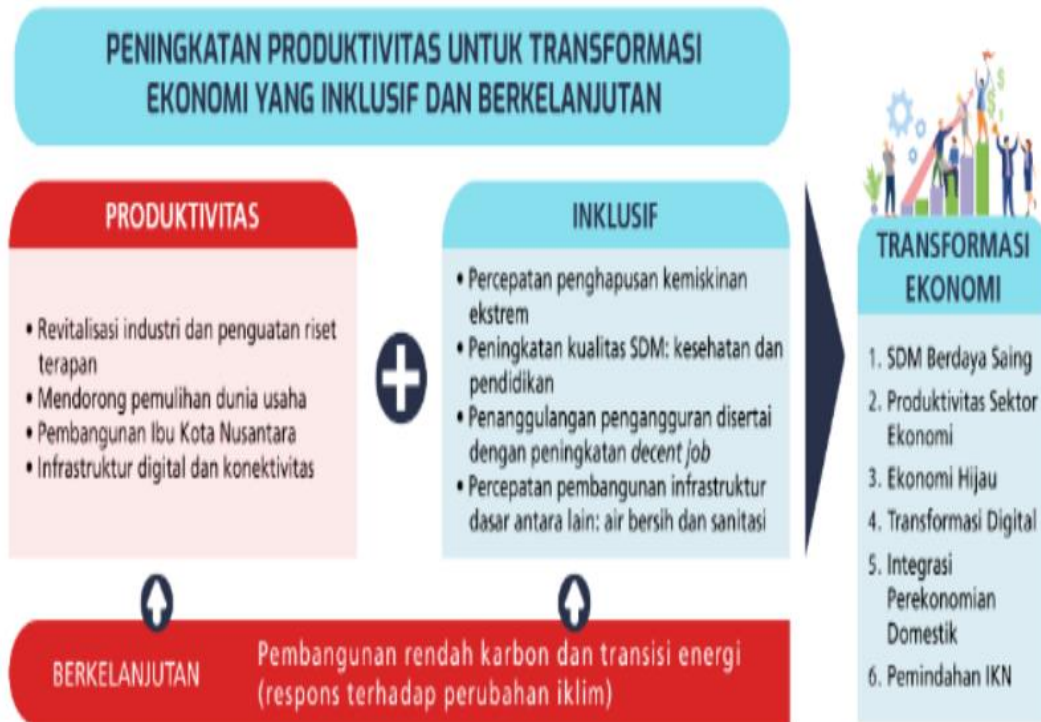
PENINGKATAN PRODUKTIVITAS UNTUK TRANSFORMASI EKONOMI YANG INKLUSIF DAN BERKELANJUTAN

PRODUKTIVITAS

• Revitalisasi industri dan penguatan riset terapan
• Mendorong pemulihan dunia usaha
• Pembangunan Ibu Kota Nusantara
• Infrastruktur digital dan konektivitas

INKLUSIF

• Percepatan penghapusan kemiskinan ekstrem
• Peningkatan kualitas SDM: kesehatan dan pendidikan
• Penanggulangan pengangguran disertai dengan peningkatan *decent job*
• Percepatan pembangunan infrastruktur dasar antara lain: air bersih dan sanitasi

TRANSFORMASI EKONOMI

1. SDM Berdaya Saing
2. Produktivitas Sektor Ekonomi
3. Ekonomi Hijau
4. Transformasi Digital
5. Integrasi Perekonomian Domestik
6. Pemindahan IKN

BERKELANJUTAN

Pembangunan rendah karbon dan transisi energi (respons terhadap perubahan iklim)